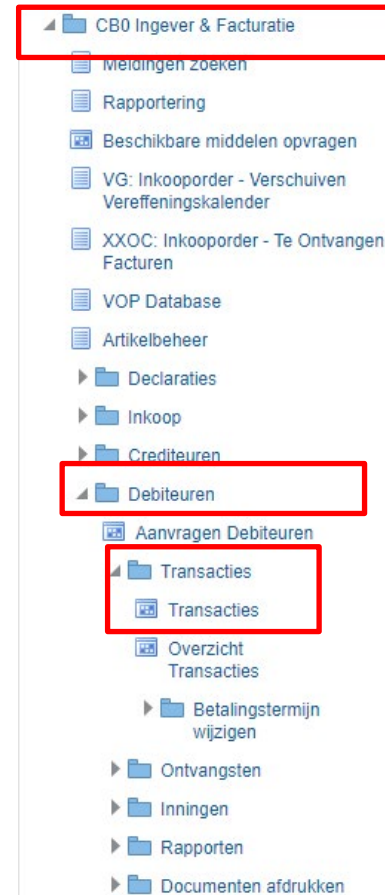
CB0 Ingever & Facturatie
Meldingen zoeken
Rapportering
Beschikbare middelen opvragen
VG: Inkooporder - Verschuiven Vereffeningskalender
XXOC: Inkooporder - Te Ontvangen Facturen
VOP Database
Artikelbeheer
Declaraties
Inkoop
Crediteuren
Debiteuren
Aanvragen Debiteuren
Transacties
Transacties
Overzicht Transacties
Betalingstermijn wijzigen
Ontvangsten
Inningen
Rapporten
Documenten afdrukken